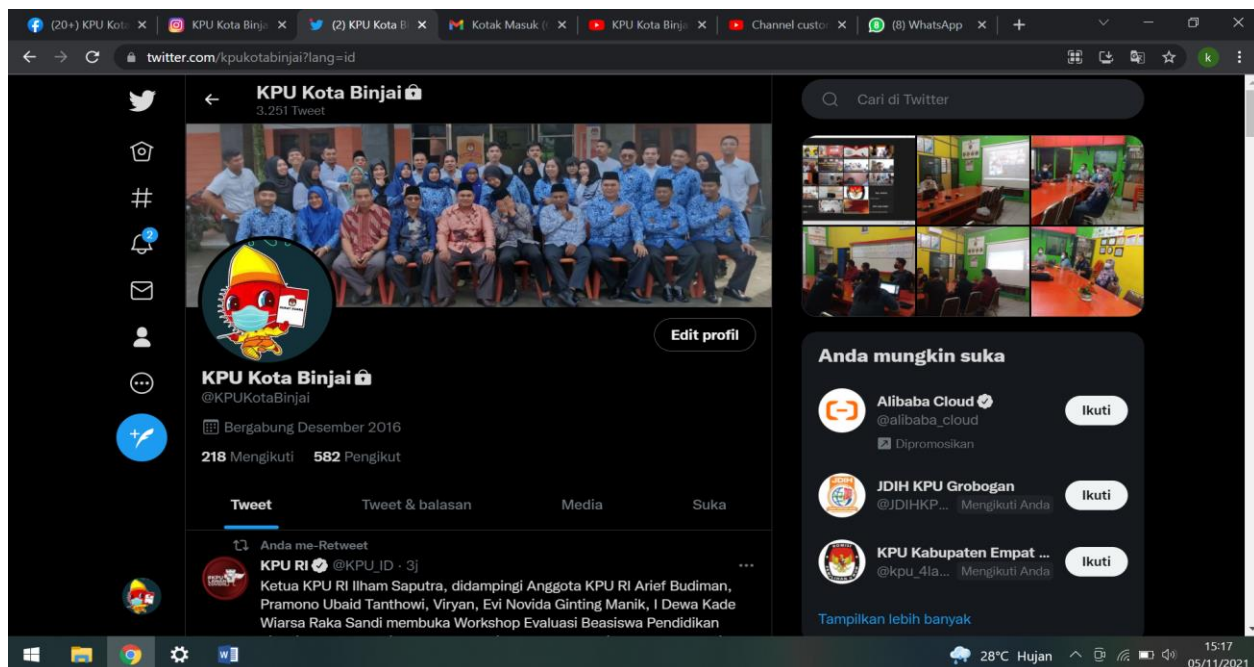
(20+) KPU Kota ×
KPU Kota Binja ×
(2) KPU Kota B ×
Kotak Masuk ( ×
KPU Kota Binja ×
Channel custo ×
(8) WhatsApp ×
+

twitter.com/kpukotabinjai?lang=id

KPU Kota Binjai
3.251 Tweet

Edit profil

KPU Kota Binjai
@KPUKotaBinjai
Bergabung Desember 2016
218 Mengikuti 582 Pengikut

Tweet
Tweet & balasan
Media
Suka

Anda me-Retweet
KPU RI @KPU_ID · 3j
Ketua KPU RI Ilham Saputra, didampingi Anggota KPU RI Arief Budiman, Pramono Ubaid Tanthowi, Viryan, Evi Novida Ginting Manik, I Dewa Kade Wiarsa Raka Sandi membuka Workshop Evaluasi Beasiswa Pendidikan

Cari di Twitter

Anda mungkin suka

Alibaba Cloud
@alibaba_cloud
Dipromosikan
Ikuti

JDIH KPU Grobogan
@JDIHKP... Mengikuti Anda
Ikuti

KPU Kabupaten Empat ...
@kpu_4la... Mengikuti Anda
Ikuti

Tampilkan lebih banyak

28°C Hujan
15:17
05/11/2021